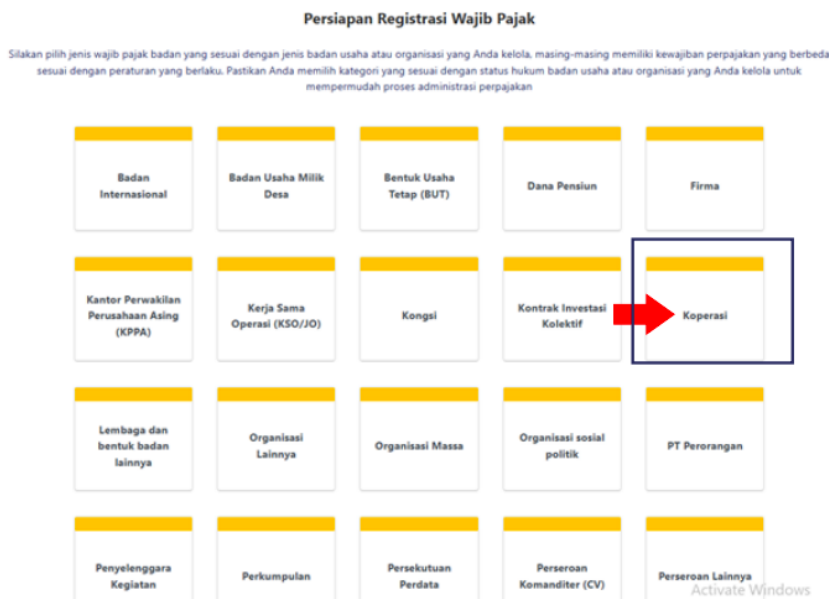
Persiapan Registrasi Wajib Pajak

Silakan pilih jenis wajib pajak badan yang sesuai dengan jenis badan usaha atau organisasi yang Anda kelola, masing-masing memiliki kewajiban perpajakan yang berbeda sesuai dengan peraturan yang berlaku. Pastikan Anda memilih kategori yang sesuai dengan status hukum badan usaha atau organisasi yang Anda kelola untuk mempermudah proses administrasi perpajakan

Badan Internasional

Badan Usaha Milik Desa

Bentuk Usaha Tetap (BUT)

Dana Pensiun

Firma

Kantor Perwakilan Perusahaan Asing (KPPA)

Kerja Sama Operasi (KSO/JO)

Kongsi

Kontrak Investasi Kolektif

Koperasi

Lembaga dan bentuk badan lainnya

Organisasi Lainnya

Organisasi Massa

Organisasi sosial politik

PT Perorangan

Penyelenggara Kegiatan

Perkumpulan

Persekutuan Perdata

Perseroan Komanditer (CV)

Perseroan Lainnya

Activate Windows